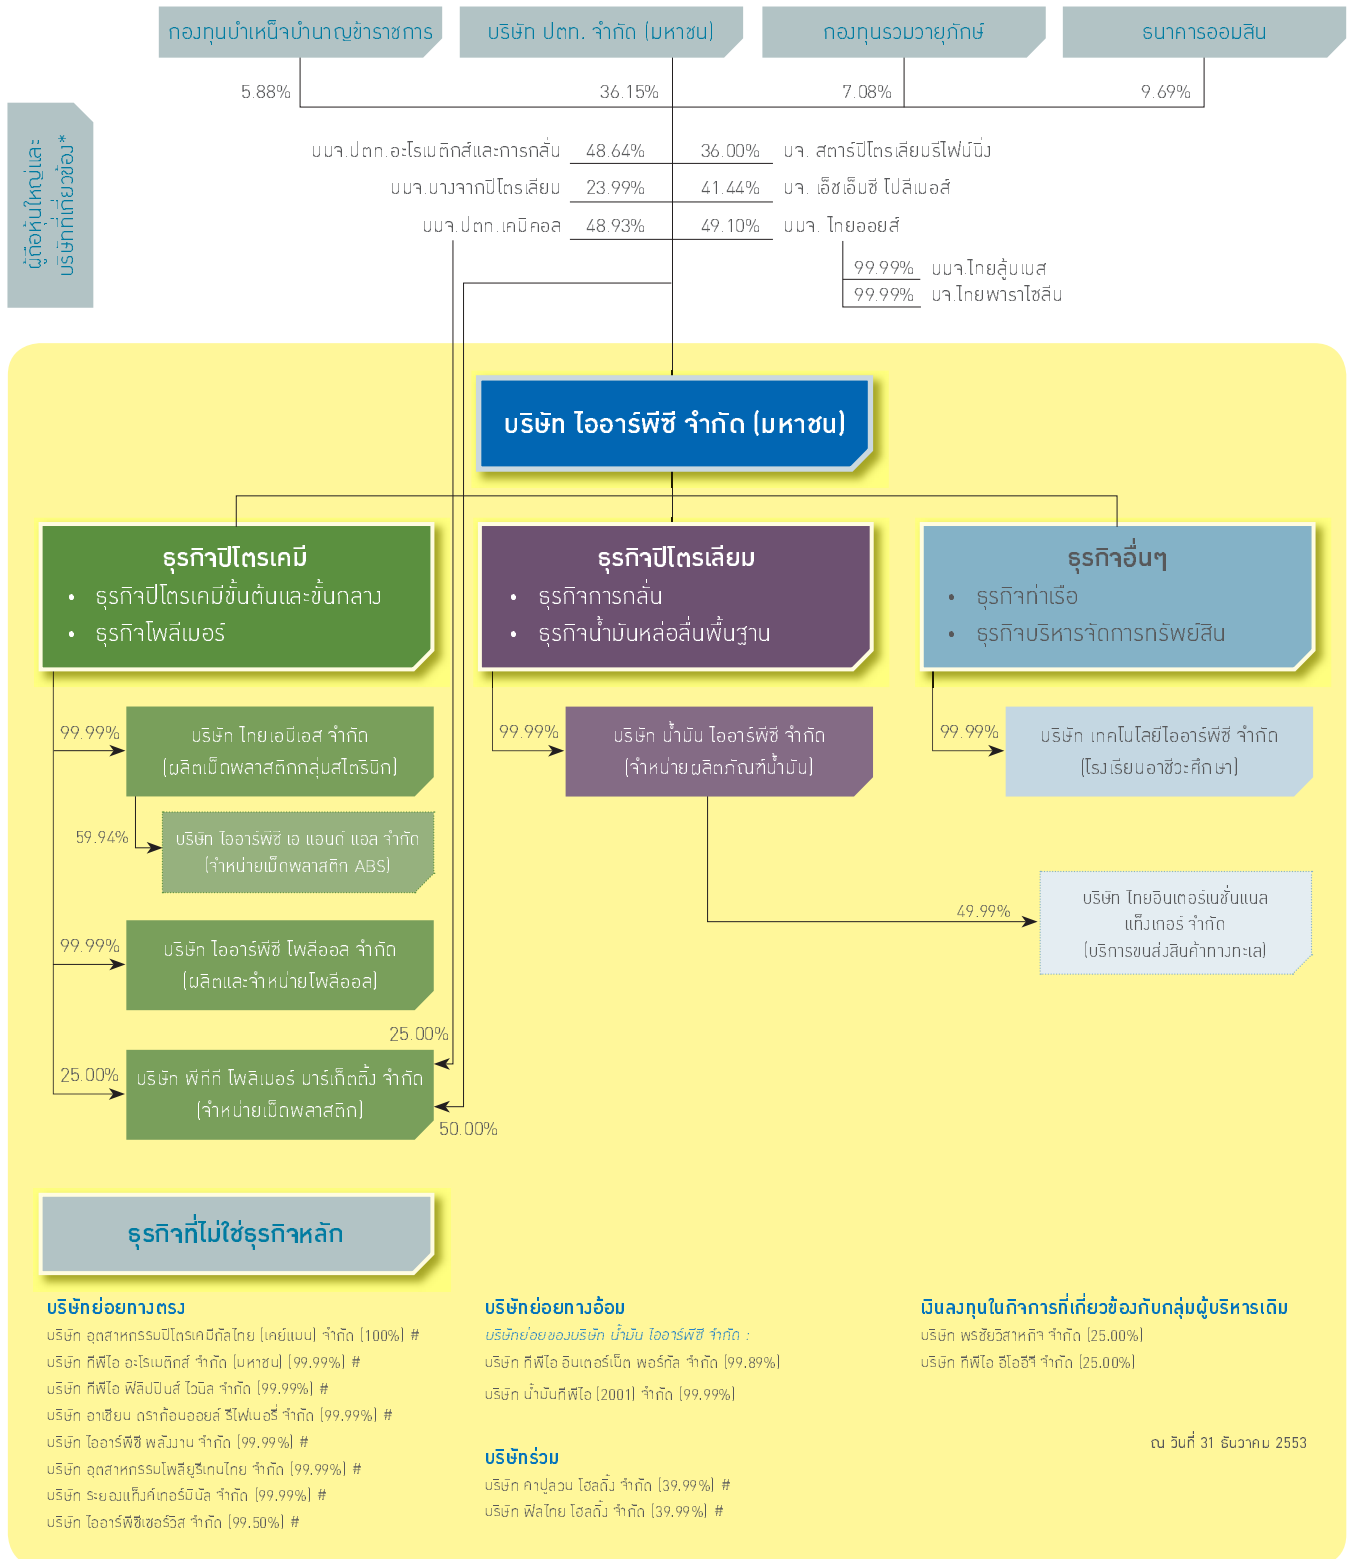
ผู้ถือหุ้นใหญ่และบริษัทที่เกี่ยวข้อง*

กองทุนบำเหน็จบำนาญข้าราชการ

บริษัท ปตท. จำกัด (มหาชน)

กองทุนรวมวายุภักษ์

ธนาคารออมสิน

5.88%

36.15%

7.08%

9.69%

บมจ.ปตท.อะโรเมติกส์และการกลั่น 48.64%

บมจ.บางจากปิโตรเลียม 23.99%

บมจ.ปตท.เคมิคอล 48.93%

36.00% บจ. สตาร์ปิโตรเลียมรีไฟน์นิ่ง

41.44% บจ. เอ็ชเอ็มซี โปลีเมอร์ส

49.10% บมจ. ไทยออยล์

99.99% บมจ.ไทยลู้บเบส

99.99% บจ.ไทยพาราไซลีน

บริษัท ไออาร์พีซี จำกัด (มหาชน)

ธุรกิจปิโตรเคมี
• ธุรกิจปิโตรเคมีขั้นต้นและขั้นกลาง
• ธุรกิจโพลีเมอร์

ธุรกิจปิโตรเลียม
• ธุรกิจการกลั่น
• ธุรกิจน้ำมันหล่อลื่นพื้นฐาน

ธุรกิจอื่นๆ
• ธุรกิจท่าเรือ
• ธุรกิจบริหารจัดการทรัพย์สิน

99.99%
บริษัท ไทยเอบีเอส จำกัด
(ผลิตเม็ดพลาสติกกลุ่มสไตรีนิก)

59.94%
บริษัท ไออาร์พีซี เอ แอนด์ แอล จำกัด
(จำหน่ายเม็ดพลาสติก ABS)

99.99%
บริษัท ไออาร์พีซี โพลีออล จำกัด
(ผลิตและจำหน่ายโพลีออล)

25.00%

25.00%
บริษัท พีทีที โพลิเมอร์ มาร์เก็ตติ้ง จำกัด
(จำหน่ายเม็ดพลาสติก)

50.00%

99.99%
บริษัท น้ำมัน ไออาร์พีซี จำกัด
(จำหน่ายผลิตภัณฑ์น้ำมัน)

49.99%
บริษัท ไทยอินเตอร์เนชั่นแนล แท็งเกอร์ จำกัด
(บริการขนส่งสินค้าทางทะเล)

99.99%
บริษัท เทคโนโลยีไออาร์พีซี จำกัด
(โรงเรียนอาชีวะศึกษา)

ธุรกิจที่ไม่ใช่ธุรกิจหลัก

บริษัทย่อยทางตรง
บริษัท อุตสาหกรรมปิโตรเคมีกัลไทย (เคยแมน) จำกัด (100%) #
บริษัท ทีพีไอ อะโรเมติกส์ จำกัด (มหาชน) (99.99%) #
บริษัท ทีพีไอ ฟิลิปปินส์ ไวนิล จำกัด (99.99%) #
บริษัท อาเซียน ดราก้อนออยล์ รีไฟเนอรี่ จำกัด (99.99%) #
บริษัท ไออาร์พีซี พลังงาน จำกัด (99.99%) #
บริษัท อุตสาหกรรมโพลียูรีเทนไทย จำกัด (99.99%) #
บริษัท ระยองแท็งค์เทอร์มินัล จำกัด (99.99%) #
บริษัท ไออาร์พีซีเซอร์วิส จำกัด (99.50%) #

บริษัทย่อยทางอ้อม
บริษัทย่อยของบริษัท น้ำมัน ไออาร์พีซี จำกัด :
บริษัท ทีพีไอ อินเตอร์เน็ต พอร์ทัล จำกัด (99.89%)
บริษัท น้ำมันทีพีไอ (2001) จำกัด (99.99%)

บริษัทร่วม
บริษัท คาปูลวน โฮลดิ้ง จำกัด (39.99%) #
บริษัท ฟิลไทย โฮลดิ้ง จำกัด (39.99%) #

เงินลงทุนในกิจการที่เกี่ยวข้องกับกลุ่มผู้บริหารเดิม
บริษัท พรชัยวิสาหกิจ จำกัด (25.00%)
บริษัท ทีพีไอ อีโออีจี จำกัด (25.00%)

ณ วันที่ 31 ธันวาคม 2553